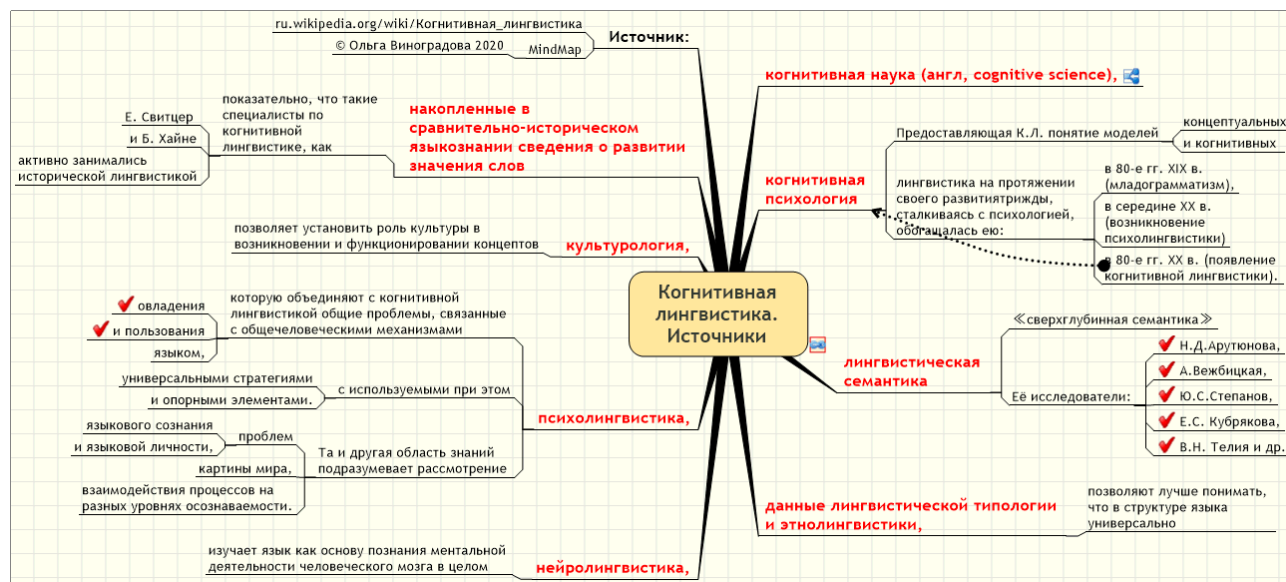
ru.wikipedia.org/wiki/Когнитивная_лингвистика
© Ольга Виноградова 2020
MindMap
Источник:

когнитивная наука (англ, cognitive science),

Е. Свитцер
и Б. Хайне
активно занимались исторической лингвистикой
показательно, что такие специалисты по когнитивной лингвистике, как
накопленные в сравнительно-историческом языкознании сведения о развитии значения слов

когнитивная психология
Предоставляющая К.Л. понятие моделей
концептуальных
и когнитивных
лингвистика на протяжении своего развитиятрижды, сталкиваясь с психологией, обогащалась ею:
в 80-е гг. XIX в. (младограмматизм),
в середине XX в. (возникновение психолингвистики)
в 80-е гг. XX в. (появление когнитивной лингвистики).

позволяет установить роль культуры в возникновении и функционировании концептов
культурология,

Когнитивная лингвистика. Источники

овладения
и пользования
языком,
которую объединяют с когнитивной лингвистикой общие проблемы, связанные с общечеловеческими механизмами
универсальными стратегиями
и опорными элементами.
с используемыми при этом
психолингвистика,
языкового сознания
и языковой личности,
проблем
картины мира,
взаимодействия процессов на разных уровнях осознаваемости.
Та и другая область знаний подразумевает рассмотрение

≪сверхглубинная семантика≫
лингвистическая семантика
Её исследователи:
Н.Д.Арутюнова,
А.Вежбицкая,
Ю.С.Степанов,
Е.С. Кубрякова,
В.Н. Телия и др.

данные лингвистической типологии и этнолингвистики,
позволяют лучше понимать, что в структуре языка универсально

изучает язык как основу познания ментальной деятельности человеческого мозга в целом
нейролингвистика,